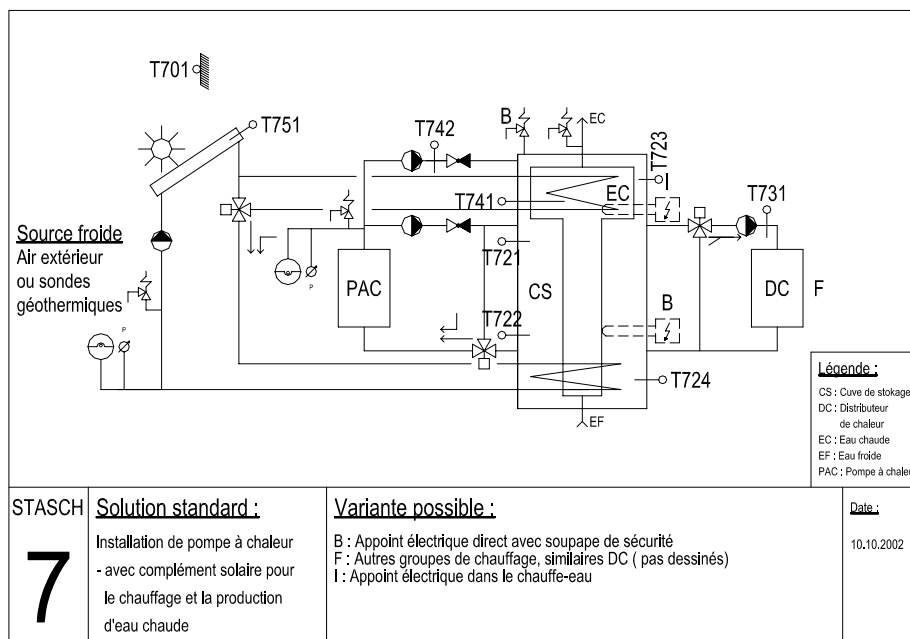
T701

T751

T742

B

EC

T723

T741

EC

T731

Source froide
Air extérieur
ou sondes
géothermiques

P

T721

PAC

CS

DC

F

P

B

T722

T724

EF

Légende :
CS : Cuve de stokage
DC : Distributeur de chaleur
EC : Eau chaude
EF : Eau froide
PAC : Pompe à chaleu

STASCH

7

Solution standard :

Installation de pompe à chaleur
- avec complément solaire pour le chauffage et la production d'eau chaude

Variante possible :

B : Appoint électrique direct avec soupape de sécurité
F : Autres groupes de chauffage, similaires DC ( pas dessinés)
I : Appoint électrique dans le chauffe-eau

Date :

10.10.2002